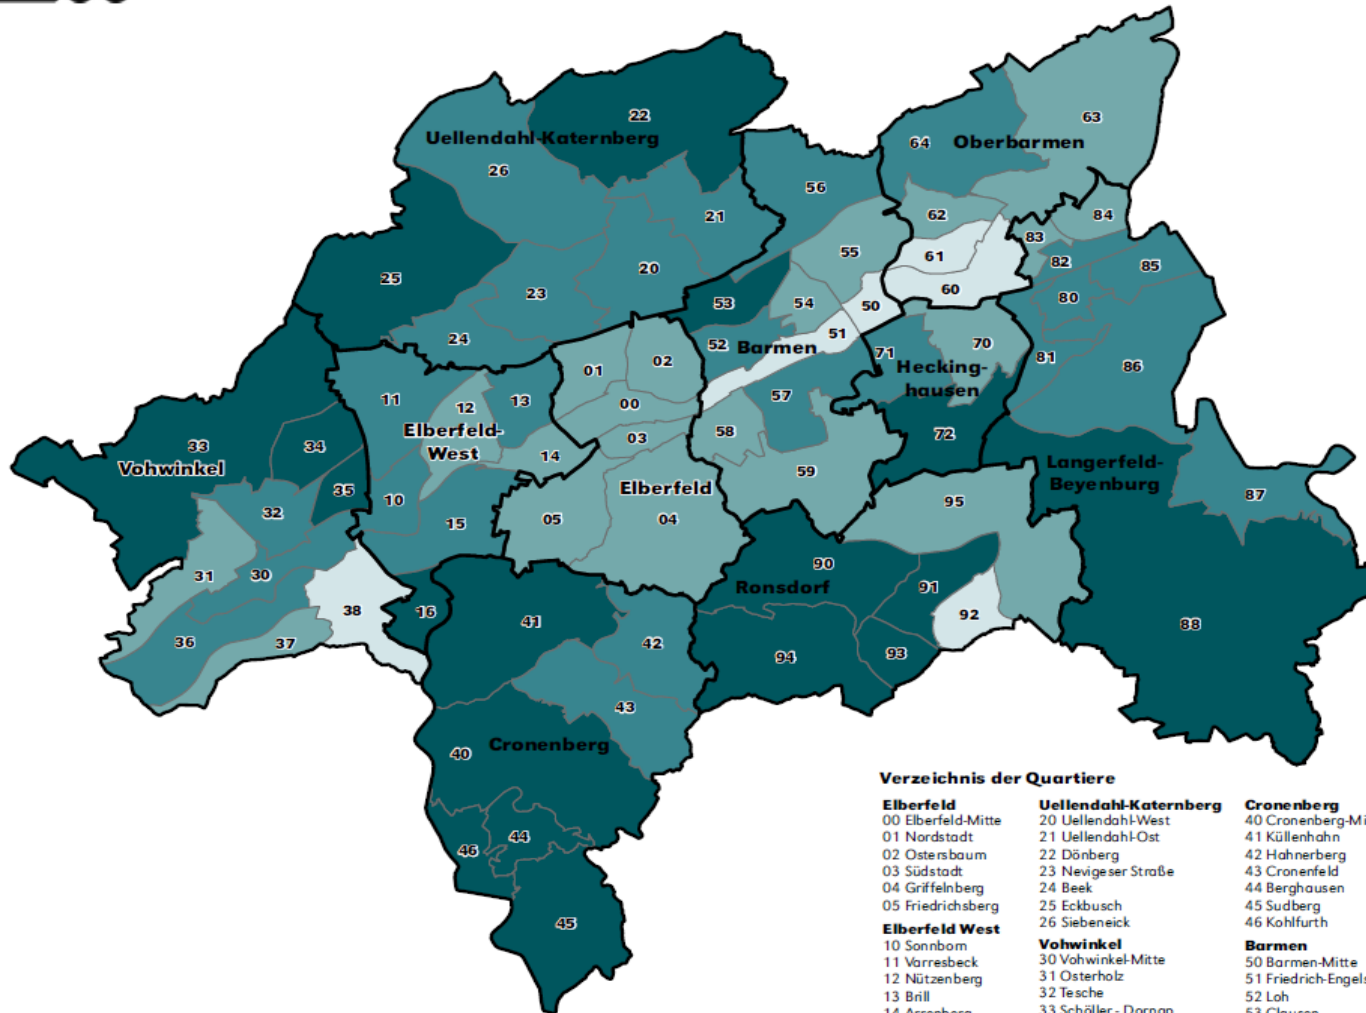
22
Uellendahl-Katernberg
26
21
20
23
25
24
63
64 Oberbarmen
56
62
84
83
61
55
82
85
60
53
54
50
80
51
52 Barmen
70
71
81
86
Hecking-
hausen
01
02
00
03
11
12
13
Elberfeld-
West
14
57
58
72
33
34
Vohwinkel
35
32
10
15
05
Elberfeld
04
59
95
Langerfeld-
Beyenburg
87
90
Ronsdorf
91
92
31
30
38
16
41
42
94
93
88
36
37
43
40
Cronenberg
44
46
45

Verzeichnis der Quartiere

Elberfeld
00 Elberfeld-Mitte
01 Nordstadt
02 Ostersbaum
03 Südstadt
04 Griffelnberg
05 Friedrichsberg

Elberfeld West
10 Sonnborn
11 Varresbeck
12 Nützenberg
13 Brill
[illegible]

Uellendahl-Katernberg
20 Uellendahl-West
21 Uellendahl-Ost
22 Dönberg
23 Nevigeser Straße
24 Beek
25 Eckbusch
26 Siebeneick

Vohwinkel
30 Vohwinkel-Mitte
31 Osterholz
32 Tesche
33 Schöller - Dornap

Cronenberg
40 Cronenberg-Mi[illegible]
41 Küllenhahn
42 Hahnerberg
43 Cronenfeld
44 Berghausen
45 Sudberg
46 Kohlfurth

Barmen
50 Barmen-Mitte
51 Friedrich-Engels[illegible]
52 Loh
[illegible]